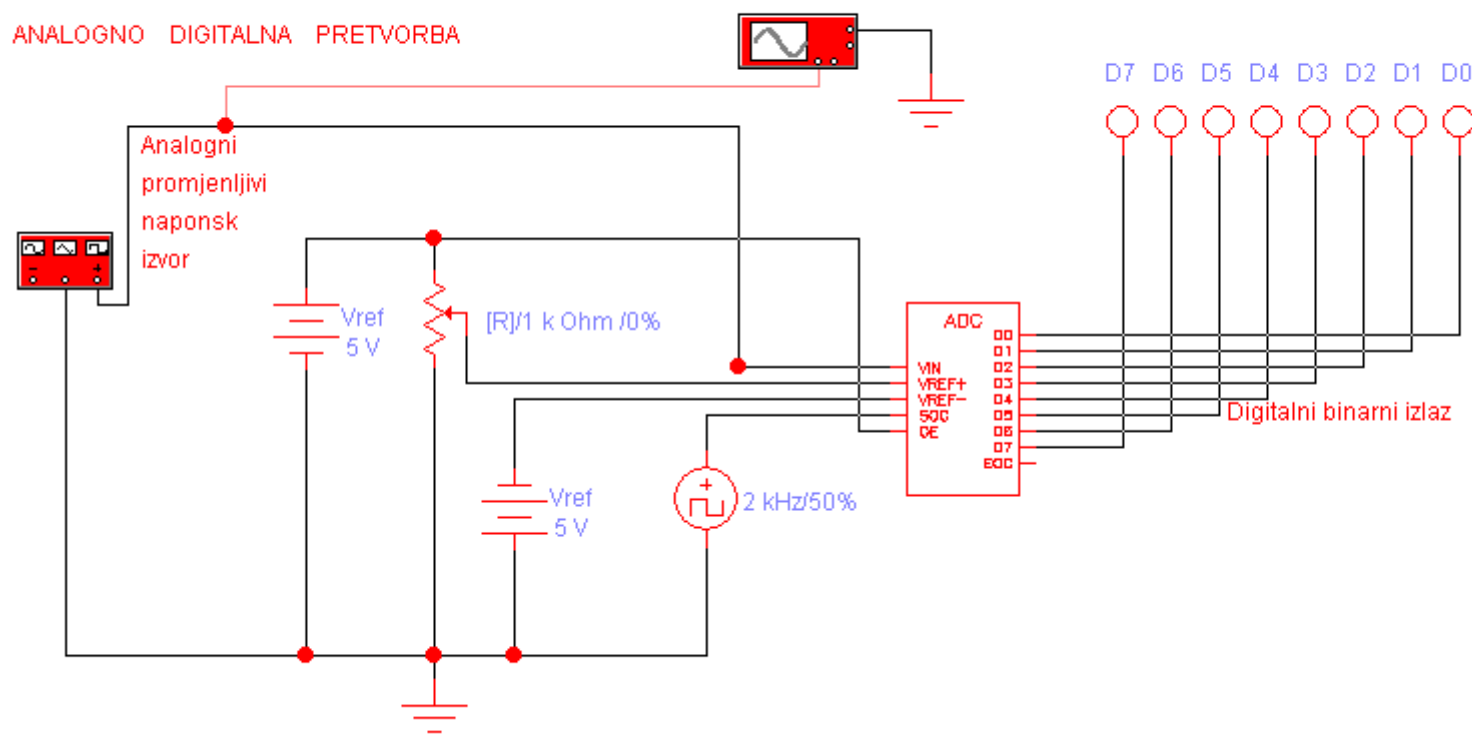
ANALOGNO DIGITALNA PRETVORBA

D7 D6 D5 D4 D3 D2 D1 D0

Analogni promjenljivi naponsk izvor

Vref
5 V

[R]/1 k Ohm /0%

ADC
VIN
VREF+
VREF-
SOC
OE
D0
D1
D2
D3
D4
D5
D6
D7
EOC

Digitalni binarni izlaz

Vref
5 V

2 kHz/50%